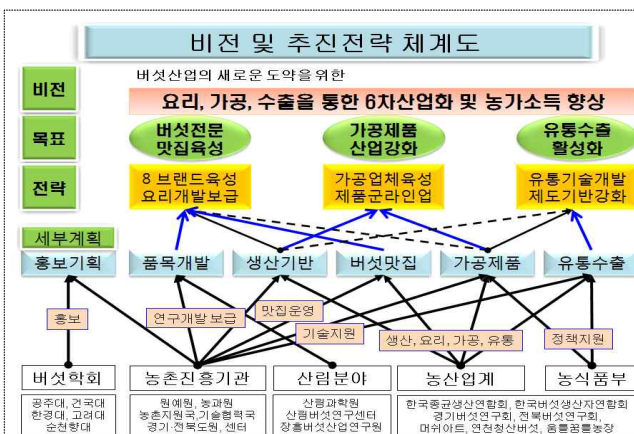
비전 및 추진전략 체계도

비전

버섯산업의 새로운 도약을 위한

요리, 가공, 수출을 통한 6차산업화 및 농가소득 향상

목표

버섯전문 맛집육성

가공제품 산업강화

유통수출 활성화

전략

8 브랜드육성 요리개발보급

가공업체육성 제품군라인업

유통기술개발 제도기반강화

세부계획

홍보기획

품목개발

생산기반

버섯맛집

가공제품

유통수출

홍보

연구개발 보급

맛집운영

기술지원

생산, 요리, 가공, 유통

정책지원

버섯학회

농촌진흥기관

산림분야

농산업계

농식품부

공주대, 건국대 한경대, 고려대 순천향대

원예원, 농과원 농촌지원국,기술협력국 경기·전북도원, 센터

산림과학원 산림버섯연구센터 장흥버섯산업연구원

한국종균생산연합회, 한국버섯생산자연합회 경기버섯연구회, 전북버섯연구회, 머쉬아트, 연천청산버섯, 음률꿈률농장